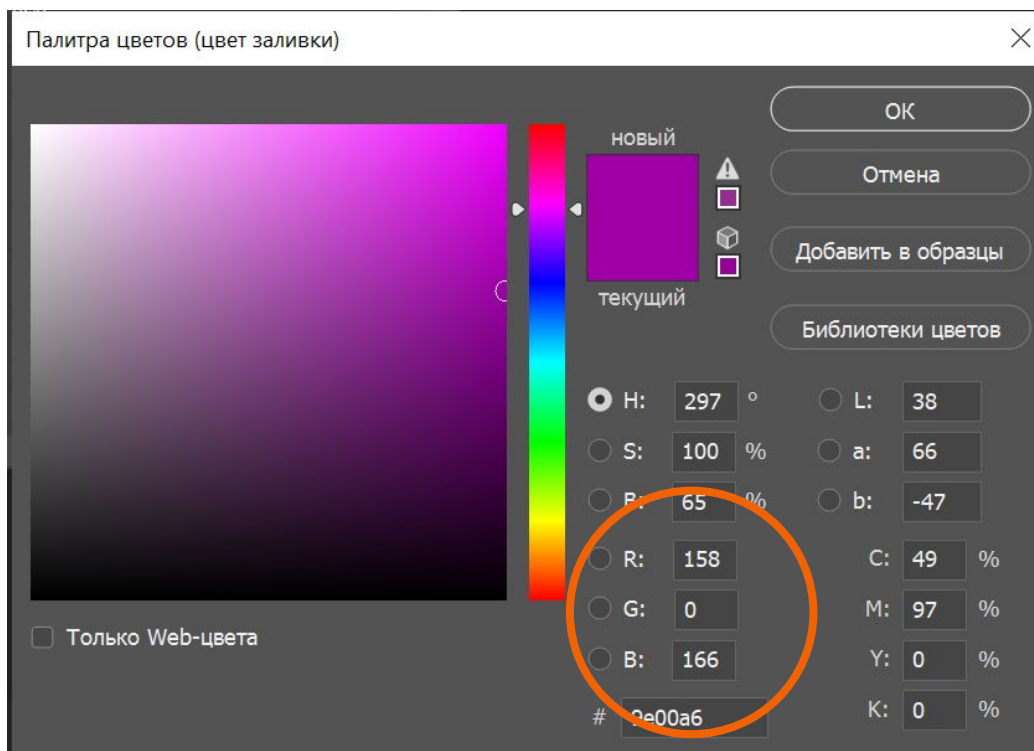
Палитра цветов (цвет заливки)

новый

текущий

OK

Отмена

Добавить в образцы

Библиотеки цветов

H: 297 °
S: 100 %
B: 65 %
R: 158
G: 0
B: 166
# 9e00a6

L: 38
a: 66
b: -47
C: 49 %
M: 97 %
Y: 0 %
K: 0 %

Только Web-цвета